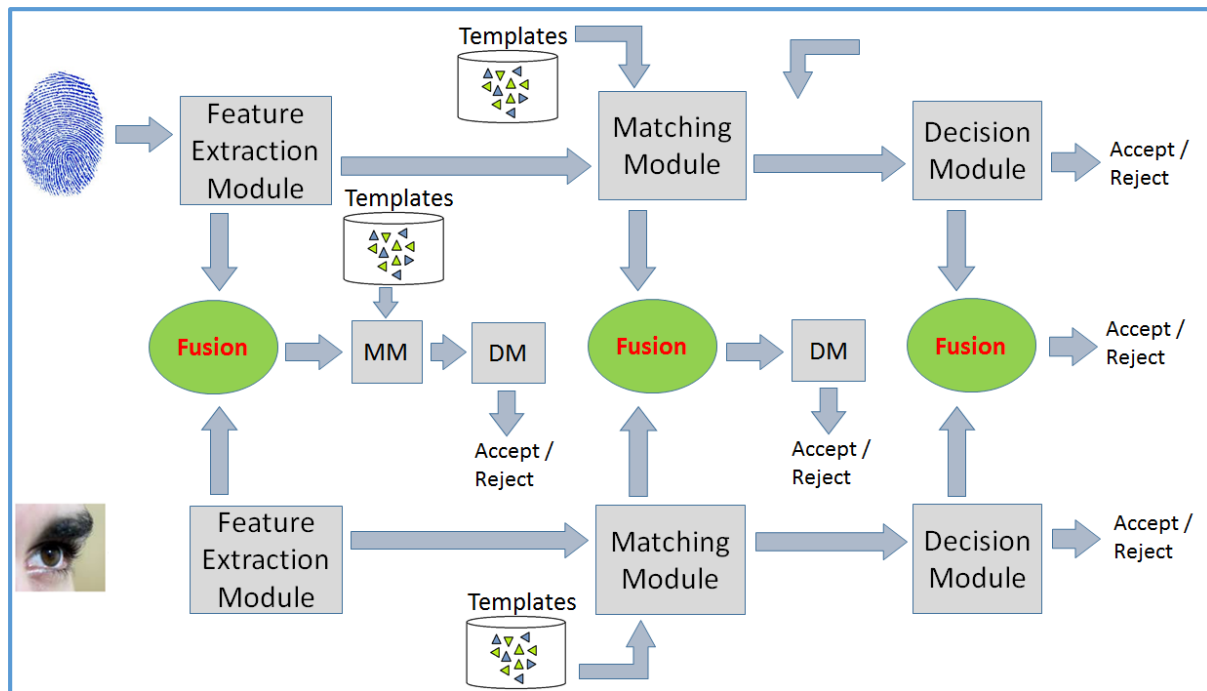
Templates

Feature Extraction Module

Matching Module

Decision Module

Accept / Reject

Templates

Fusion

MM

DM

Fusion

DM

Fusion

Accept / Reject

Accept / Reject

Accept / Reject

Feature Extraction Module

Matching Module

Decision Module

Accept / Reject

Templates